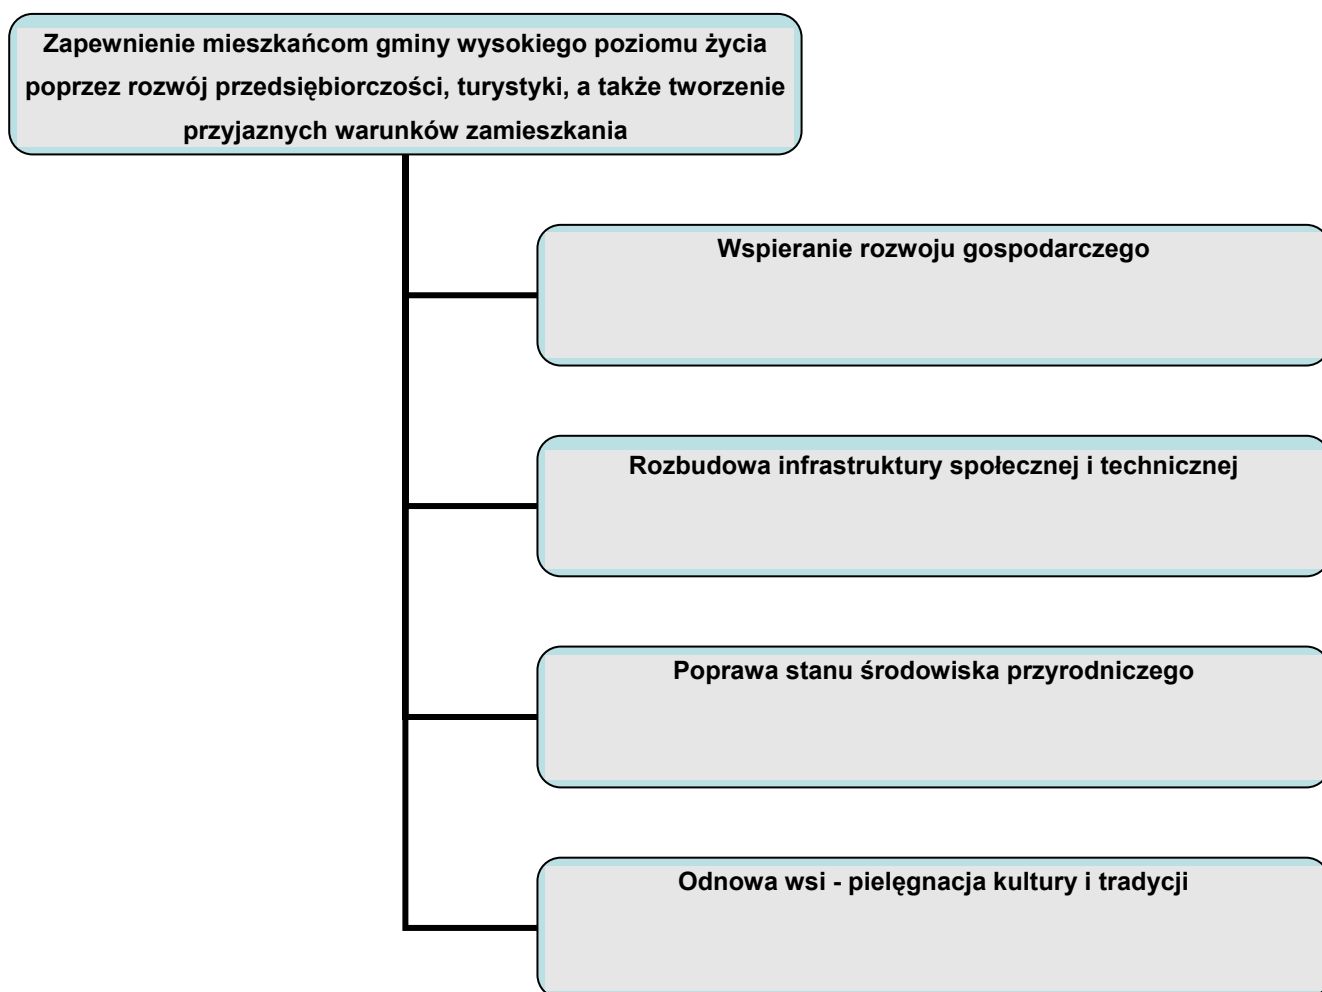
Zapewnienie mieszkańcom gminy wysokiego poziomu życia poprzez rozwój przedsiębiorczości, turystyki, a także tworzenie przyjaznych warunków zamieszkania

Wspieranie rozwoju gospodarczego

Rozbudowa infrastruktury społecznej i technicznej

Poprawa stanu środowiska przyrodniczego

Odnowa wsi - pielęgnacja kultury i tradycji